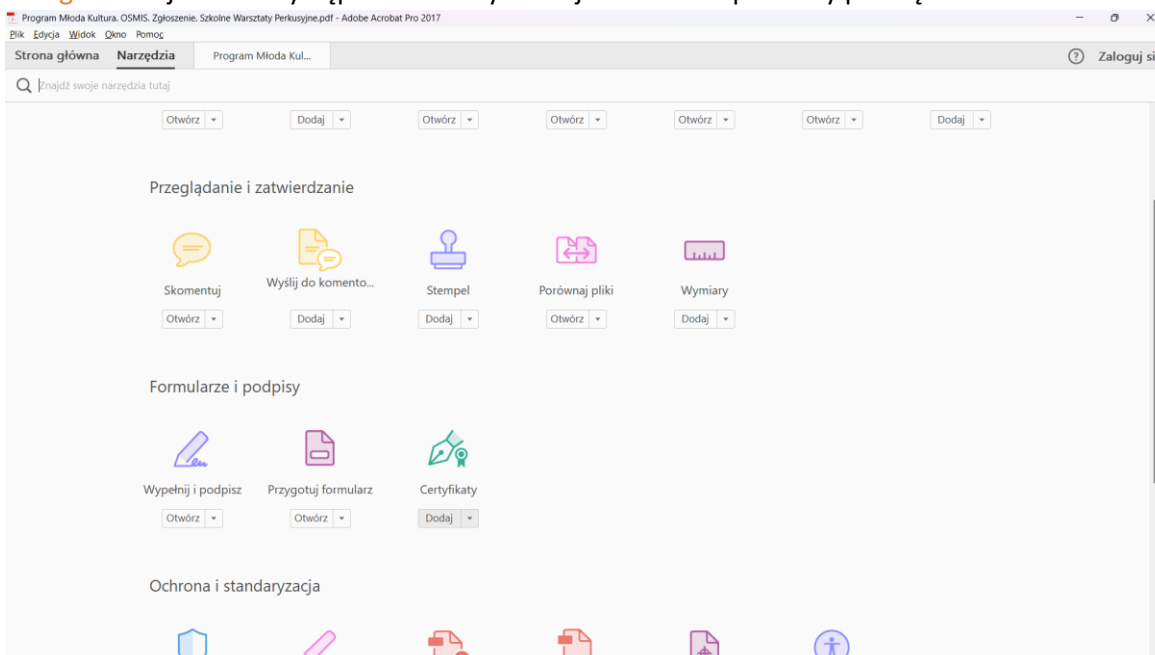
Program Młoda Kultura. OSMIS. Zgłoszenie. Szkolne Warsztaty Perkusyjne.pdf - Adobe Acrobat Pro 2017

Plik Edycja Widok Okno Pomoc

Strona główna Narzędzia Program Młoda Kul...

Zaloguj si

Znajdź swoje narzędzia tutaj

Otwórz Dodaj Otwórz Otwórz Otwórz Otwórz Dodaj

Przeglądanie i zatwierdzanie

Skomentuj
Otwórz

Wyślij do komento...
Dodaj

Stempel
Dodaj

Porównaj pliki
Otwórz

Wymiary
Dodaj

Formularze i podpisy

Wypełnij i podpisz
Otwórz

Przygotuj formularz
Otwórz

Certyfikaty
Dodaj

Ochrona i standaryzacja